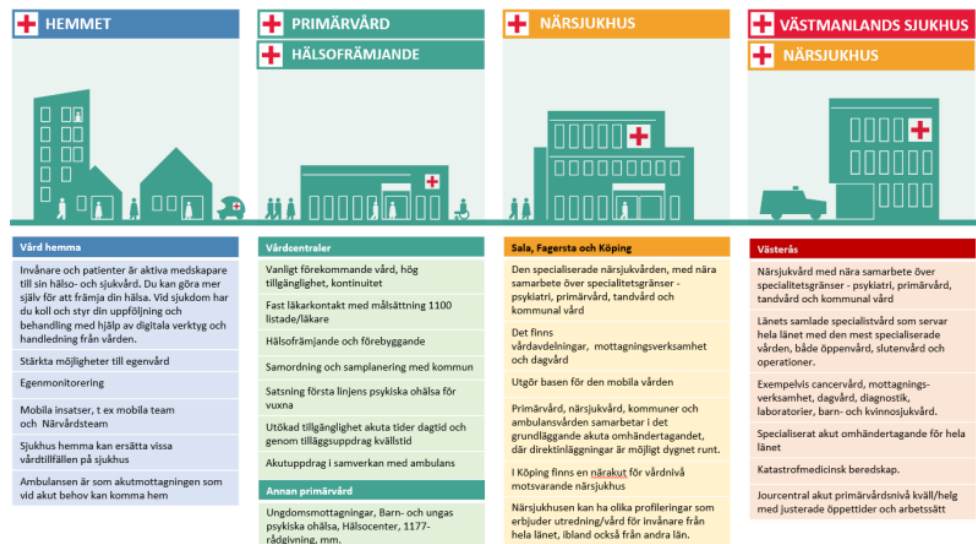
HEMMET

PRIMÄRVÅRD

HÄLSOFRÄMJANDE

NÄRSJUKHUS

VÄSTMANLANDS SJUKHUS

NÄRSJUKHUS

Vård hemma

Invånare och patienter är aktiva medskapare till sin hälso- och sjukvård. Du kan göra mer själv för att främja din hälsa. Vid sjukdom har du koll och styr din uppföljning och behandling med hjälp av digitala verktyg och handledning från vården.

Stärkta möjligheter till egenvård

Egenmonitorering

Mobila insatser, t ex mobila team och Närvårdsteam

Sjukhus hemma kan ersätta vissa vårdtillfällen på sjukhus

Ambulansen är som akutmottagningen som vid akut behov kan komma hem

Vårdcentraler

Vanligt förekommande vård, hög tillgänglighet, kontinuitet

Fast läkarkontakt med målsättning 1100 listade/läkare

Hälsofrämjande och förebyggande

Samordning och samplanering med kommun

Satsning första linjens psykiska ohälsa för vuxna

Utökad tillgänglighet akuta tider dagtid och genom tilläggsuppdrag kvällstid

Akutuppdrag i samverkan med ambulans

Annan primärvård

Ungdomsmottagningar, Barn- och ungas psykiska ohälsa, Hälsocenter, 1177-rådgivning, mm.

Sala, Fagersta och Köping

Den specialiserade närsjukvården, med nära samarbete över specialitetsgränser - psykiatri, primärvård, tandvård och kommunal vård

Det finns vårdavdelningar, mottagningsverksamhet och dagvård

Utgör basen för den mobila vården

Primärvård, närsjukvård, kommuner och ambulansvården samarbetar i det grundläggande akuta omhändertagandet, där direktinläggningar är möjligt dygnet runt.

I Köping finns en närakut för vårdnivå motsvarande närsjukhus

Närsjukhusen kan ha olika profileringar som erbjuder utredning/vård för invånare från hela länet, ibland också från andra län.

Västerås

Närsjukvård med nära samarbete över specialitetsgränser - psykiatri, primärvård, tandvård och kommunal vård

Länets samlade specialistvård som servar hela länet med den mest specialiserade vården, både öppenvård, slutenvård och operationer.

Exempelvis cancervård, mottagnings-verksamhet, dagvård, diagnostik, laboratorier, barn- och kvinnosjukvård.

Specialiserat akut omhändertagande för hela länet

Katastrofmedicinsk beredskap.

Jourcentral akut primärvårdsnivå kväll/helg med justerade öppettider och arbetssätt